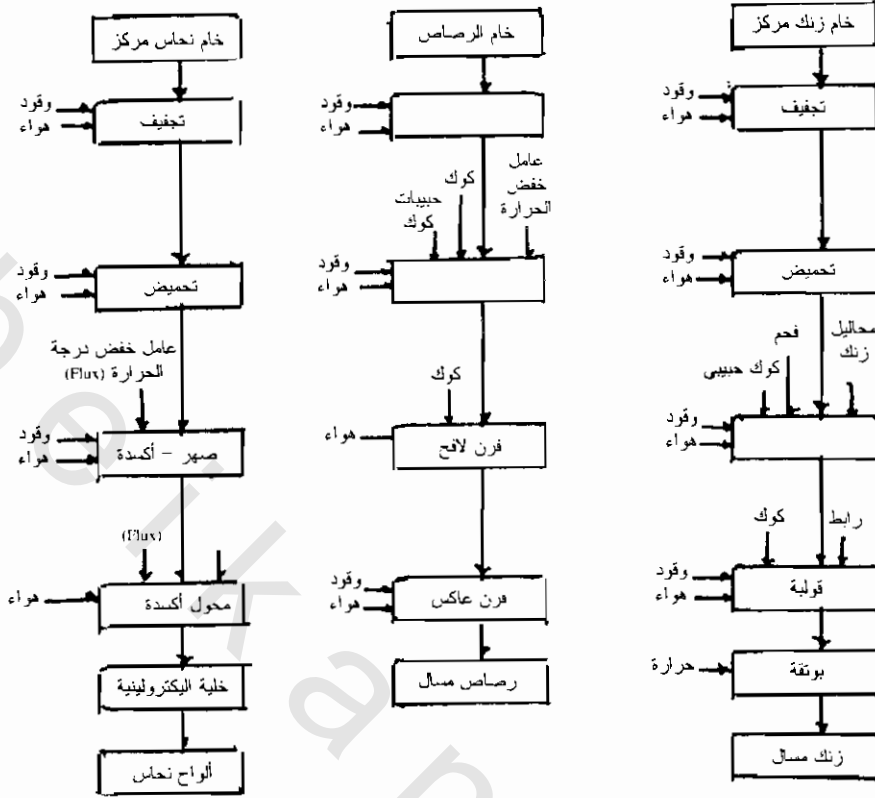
خام زنك مركز

وقود
هواء
تجفيف

وقود
هواء
تحميض

محاليل زنك
فحم
كوك حبيبي
وقود
هواء

رابط
كوك
وقود
هواء
قولبة

حرارة
بوتقة

زنك مسال

خام الرصاص

وقود
هواء

عامل خفض الحرارة
كوك
حبيبات كوك
وقود
هواء

كوك
هواء
فرن لافح

وقود
هواء
فرن عاكس

رصاص مسال

خام نحاس مركز

وقود
هواء
تجفيف

وقود
هواء
تحميض

عامل خفض درجة الحرارة (Flux)
وقود
هواء
صهر - أكسدة

(Flux)
هواء
محول أكسدة

خلية اليكترولينية

ألواح نحاس